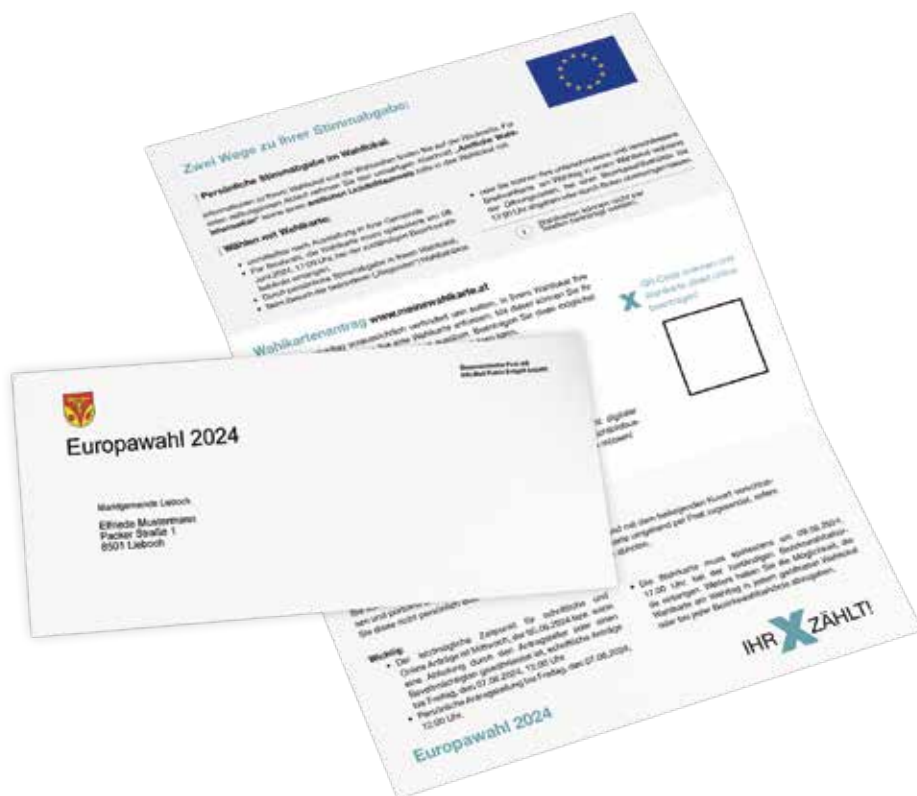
Zwei Wege zu Ihrer Stimmabgabe:

Persönliche Stimmabgabe im Wahllokal:

Wählen mit Wahlkarte:

Wahlkartenantrag www.meinewahlkarte.at

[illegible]

Europawahl 2024

Marktgemeinde Lieboch

Elfriede Mustermann
Packer Straße 1
8501 Lieboch

Wichtig:

IHR X ZÄHLT!

Europawahl 2024